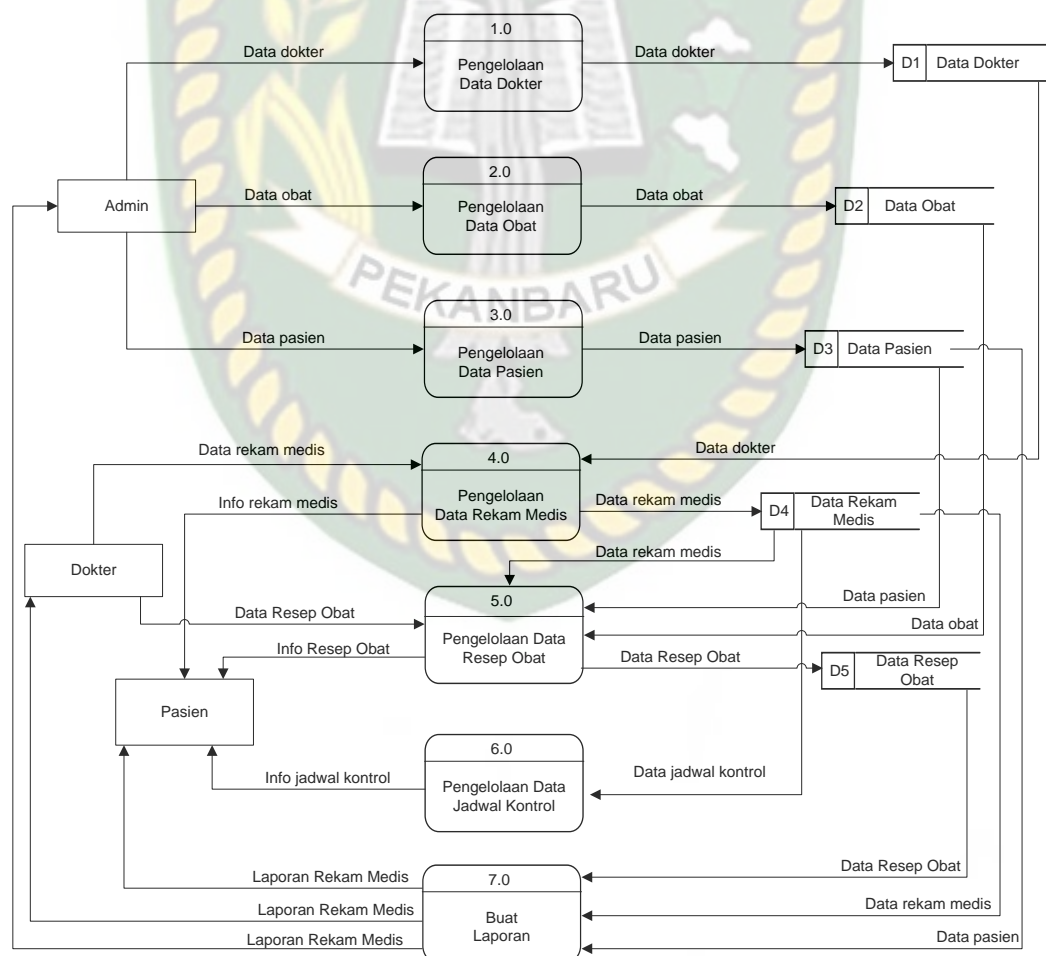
1.0
Pengelolaan Data Dokter

Data dokter

Data dokter

D1 Data Dokter

Admin

Data obat

2.0
Pengelolaan Data Obat

Data obat

D2 Data Obat

PEKANBARU

Data pasien

3.0
Pengelolaan Data Pasien

Data pasien

D3 Data Pasien

Data rekam medis

4.0
Pengelolaan Data Rekam Medis

Data dokter

Info rekam medis

Data rekam medis

D4 Data Rekam Medis

Data rekam medis

Dokter

Data Resep Obat

5.0
Pengelolaan Data Resep Obat

Data pasien

Data obat

Info Resep Obat

Data Resep Obat

D5 Data Resep Obat

Pasien

6.0
Pengelolaan Data Jadwal Kontrol

Info jadwal kontrol

Data jadwal kontrol

Data Resep Obat

Laporan Rekam Medis

7.0
Buat Laporan

Laporan Rekam Medis

Data rekam medis

Laporan Rekam Medis

Data pasien